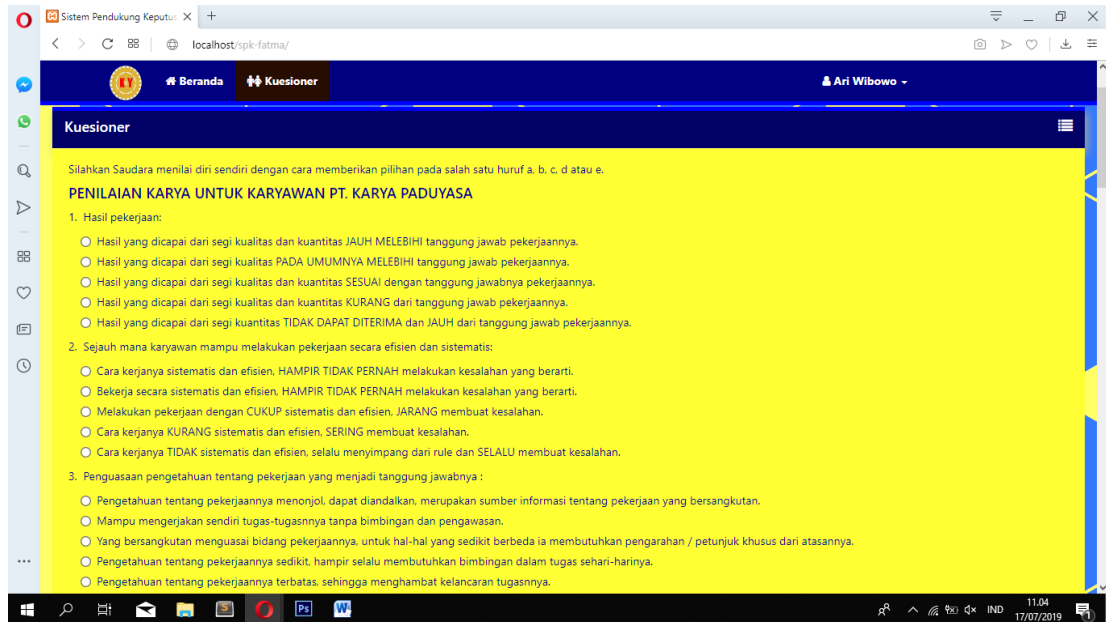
Sistem Pendukung Keputu ×  +

localhost/spk-fatma/

KY

Beranda  Kuesioner  Ari Wibowo

Kuesioner

Silahkan Saudara menilai diri sendiri dengan cara memberikan pilihan pada salah satu huruf a, b, c, d atau e.

PENILAIAN KARYA UNTUK KARYAWAN PT. KARYA PADUYASA

1. Hasil pekerjaan:

Hasil yang dicapai dari segi kualitas dan kuantitas JAUH MELEBIHI tanggung jawab pekerjaannya.

Hasil yang dicapai dari segi kualitas dan kuantitas PADA UMUMNYA MELEBIHI tanggung jawab pekerjaannya.

Hasil yang dicapai dari segi kualitas dan kuantitas SESUAI dengan tanggung jawabnya pekerjaannya.

Hasil yang dicapai dari segi kualitas dan kuantitas KURANG dari tanggung jawab pekerjaannya.

Hasil yang dicapai dari segi kuantitas TIDAK DAPAT DITERIMA dan JAUH dari tanggung jawab pekerjaannya.

2. Sejauh mana karyawan mampu melakukan pekerjaan secara efisien dan sistematis:

Cara kerjanya sistematis dan efisien, HAMPIR TIDAK PERNAH melakukan kesalahan yang berarti.

Bekerja secara sistematis dan efisien, HAMPIR TIDAK PERNAH melakukan kesalahan yang berarti.

Melakukan pekerjaan dengan CUKUP sistematis dan efisien, JARANG membuat kesalahan.

Cara kerjanya KURANG sistematis dan efisien, SERING membuat kesalahan.

Cara kerjanya TIDAK sistematis dan efisien, selalu menyimpang dari rule dan SELALU membuat kesalahan.

3. Penguasaan pengetahuan tentang pekerjaan yang menjadi tanggung jawabnya :

Pengetahuan tentang pekerjaannya menonjol, dapat diandalkan, merupakan sumber informasi tentang pekerjaan yang bersangkutan.

Mampu mengerjakan sendiri tugas-tugasnnya tanpa bimbingan dan pengawasan.

Yang bersangkutan menguasai bidang pekerjaannya, untuk hal-hal yang sedikit berbeda ia membutuhkan pengarahan / petunjuk khusus dari atasannya.

Pengetahuan tentang pekerjaannya sedikit, hampir selalu membutuhkan bimbingan dalam tugas sehari-harinya.

Pengetahuan tentang pekerjaannya terbatas, sehingga menghambat kelancaran tugasnnya.

IND 11.04 17/07/2019